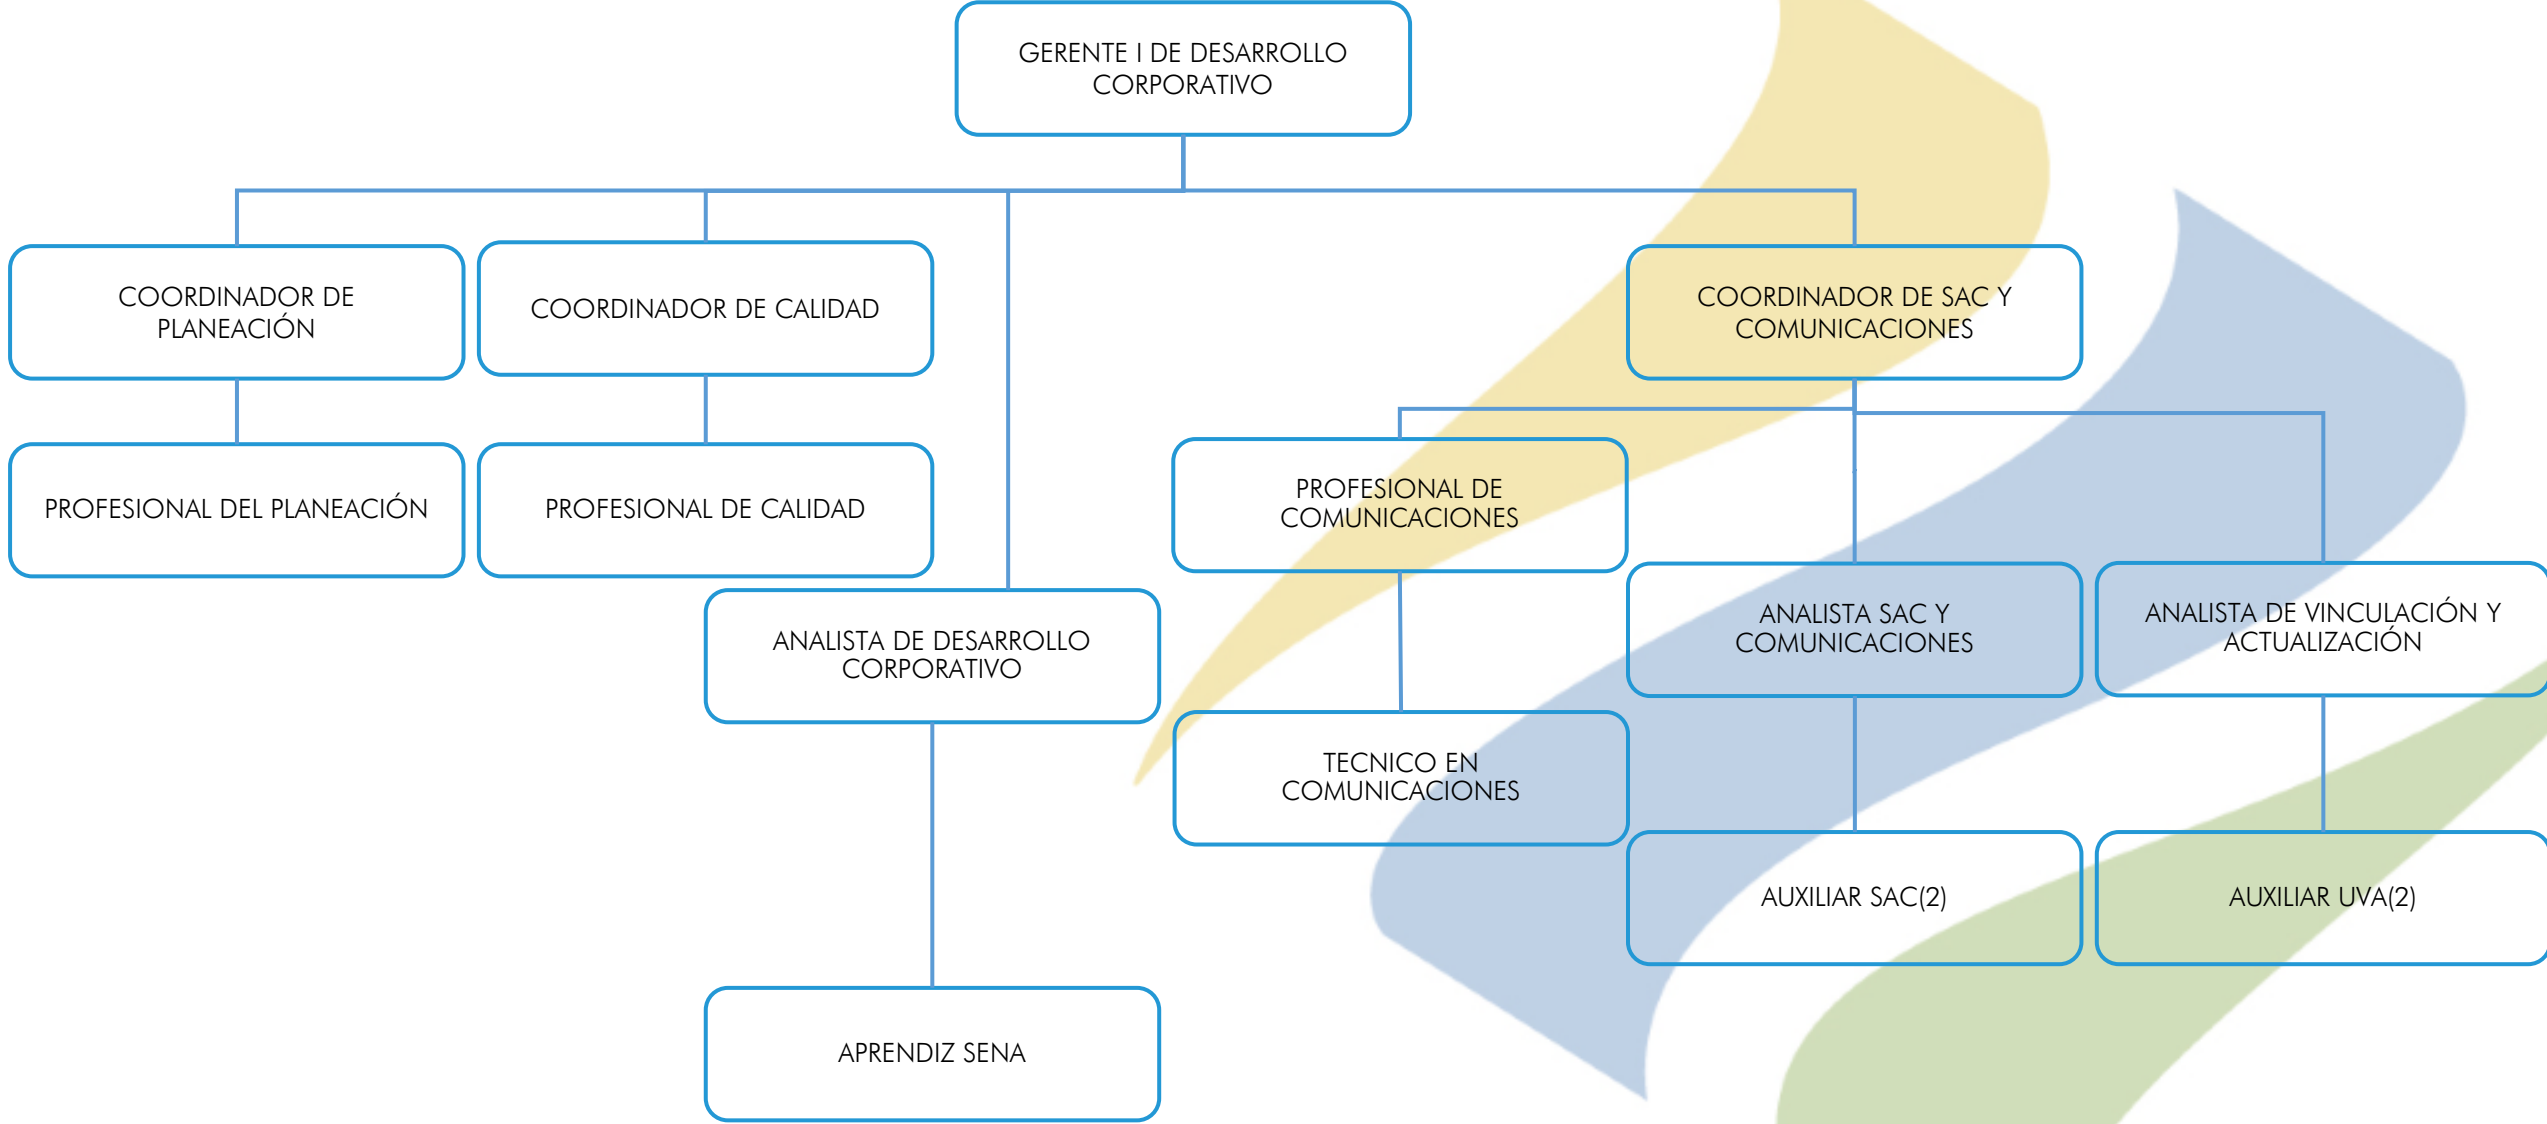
GERENTE I DE DESARROLLO CORPORATIVO

COORDINADOR DE PLANEACIÓN

COORDINADOR DE CALIDAD

COORDINADOR DE SAC Y COMUNICACIONES

PROFESIONAL DEL PLANEACIÓN

PROFESIONAL DE CALIDAD

PROFESIONAL DE COMUNICACIONES

ANALISTA DE DESARROLLO CORPORATIVO

ANALISTA SAC Y COMUNICACIONES

ANALISTA DE VINCULACIÓN Y ACTUALIZACIÓN

TECNICO EN COMUNICACIONES

AUXILIAR SAC(2)

AUXILIAR UVA(2)

APRENDIZ SENA